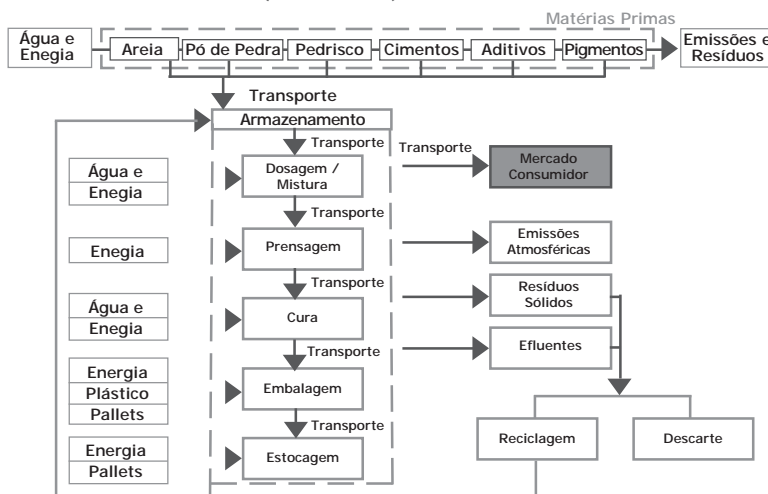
Matérias Primas

Água e Enegia

Areia

Pó de Pedra

Pedrisco

Cimentos

Aditivos

Pigmentos

Emissões e Resíduos

Transporte

Armazenamento

Transporte

Transporte

Água e Enegia

Dosagem / Mistura

Mercado Consumidor

Transporte

Enegia

Prensagem

Emissões Atmosféricas

Transporte

Água e Enegia

Cura

Resíduos Sólidos

Transporte

Efluentes

Energia

Plástico

Pallets

Embalagem

Transporte

Energia

Pallets

Estocagem

Reciclagem

Descarte